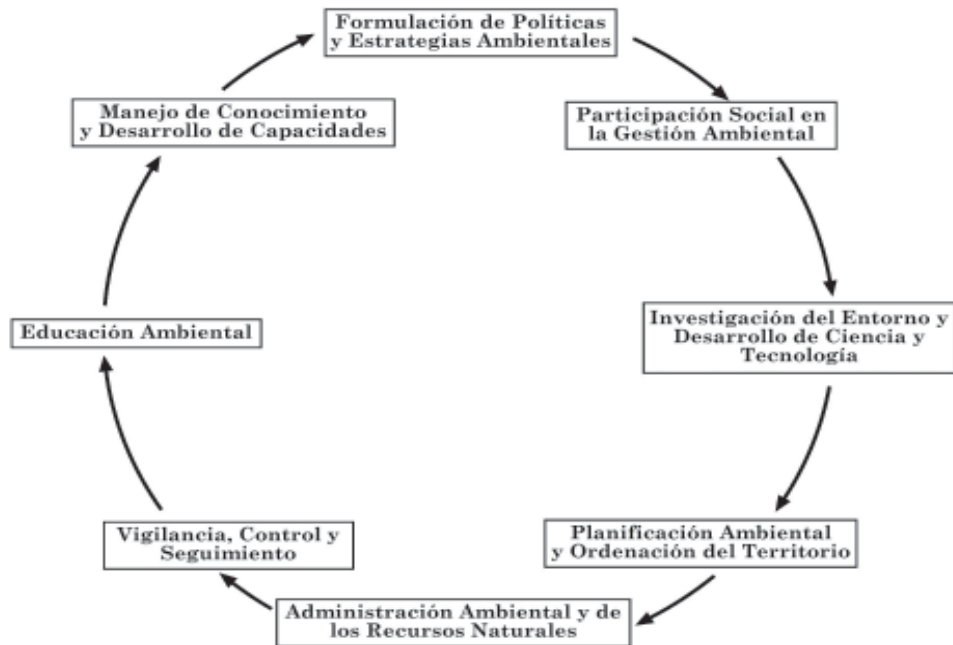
Formulación de Políticas y Estrategias Ambientales

Participación Social en la Gestión Ambiental

Investigación del Entorno y Desarrollo de Ciencia y Tecnología

Planificación Ambiental y Ordenación del Territorio

Administración Ambiental y de los Recursos Naturales

Vigilancia, Control y Seguimiento

Educación Ambiental

Manejo de Conocimiento y Desarrollo de Capacidades